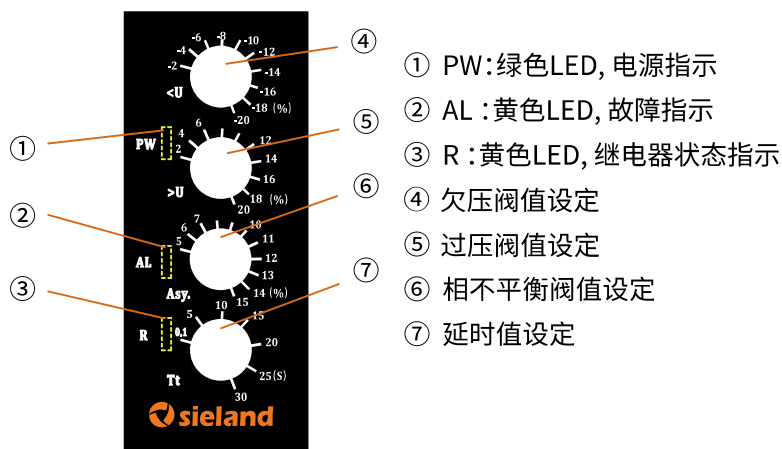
④

⑤

①

⑥

②

⑦

③

-8 -6 -10 -4 -12 -2 -14 -16 <U -18 (%)

PW -20 6 12 4 2 14 16 >U 18 (%) 20

7 10 6 11 AL 5 12 13 Asy. 14 (%) 15

5 10 15 R 0.1 20 Tt 25(S) 30

sieland

① PW：绿色LED, 电源指示

② AL ：黄色LED, 故障指示

③ R ：黄色LED, 继电器状态指示

④ 欠压阀值设定

⑤ 过压阀值设定

⑥ 相不平衡阀值设定

⑦ 延时值设定